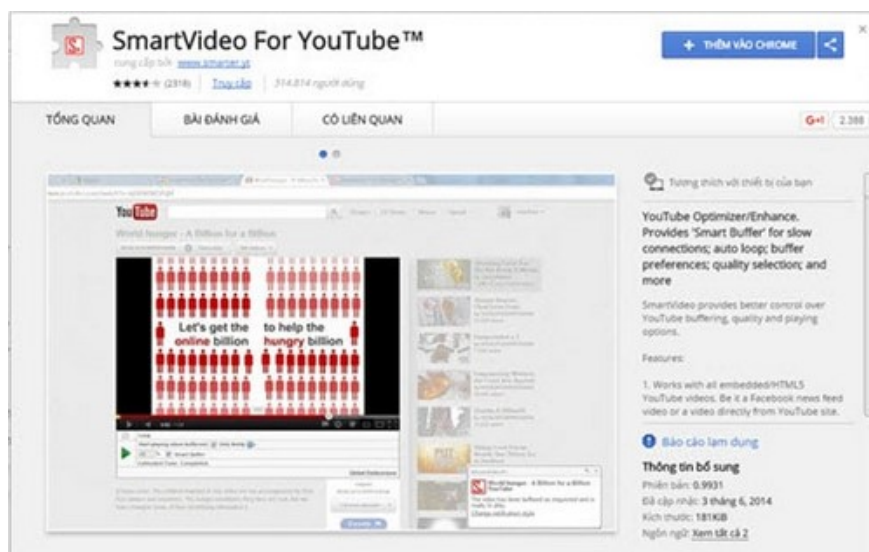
SmartVideo For YouTube™

cung cấp bởi www.smarter.yt

★★★★☆ (2318) | Truy cập | 314.814 người dùng

+ THÊM VÀO CHROME

TỔNG QUAN

BÀI ĐÁNH GIÁ

CÓ LIÊN QUAN

G+1 2.388

YouTube

World hunger - A Billion for a Billion

Let's get the online billion to help the hungry billion

Tương thích với thiết bị của bạn

YouTube Optimizer/Enhance. Provides 'Smart Buffer' for slow connections; auto loop; buffer preferences; quality selection; and more

SmartVideo provides better control over YouTube buffering, quality and playing options.

Features:

1. Works with all embedded/HTML5 YouTube videos. Be it a Facebook news feed video or a video directly from YouTube site.

Báo cáo lạm dụng

Thông tin bổ sung

Phiên bản: 0.9931

Đã cập nhật: 3 tháng 6, 2014

Kích thước: 181KiB

Ngôn ngữ: Xem tất cả 2